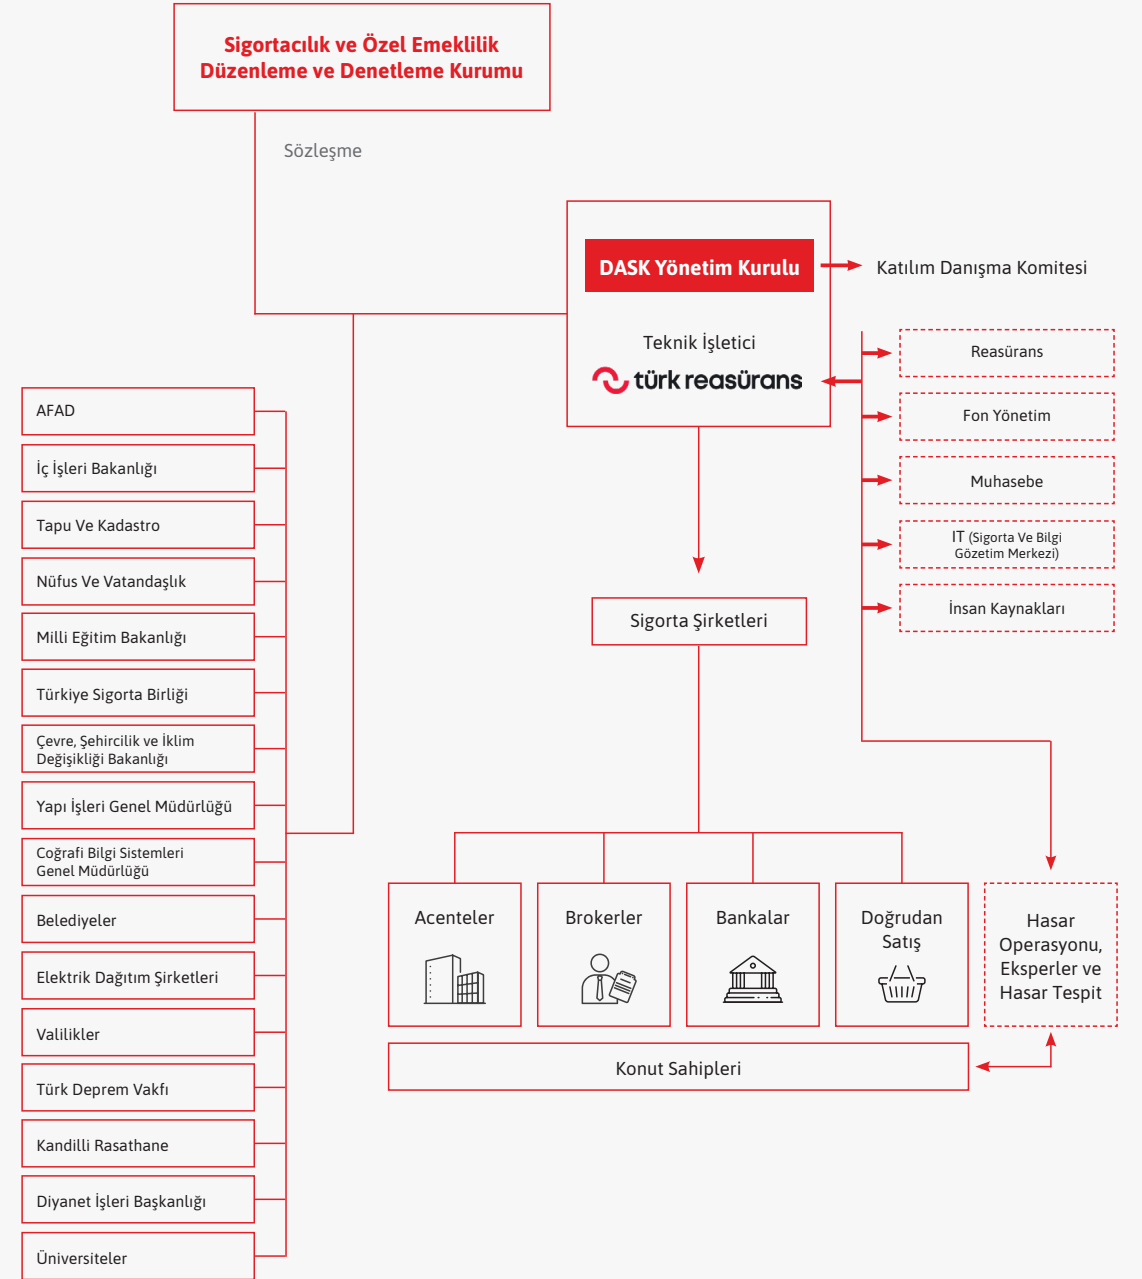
Sigortacılık ve Özel Emeklilik Düzenleme ve Denetleme Kurumu

Sözleşme

DASK Yönetim Kurulu

Katılım Danışma Komitesi

Teknik İşletici

türk reasürans

Reasürans

Fon Yönetim

Muhasebe

IT (Sigorta Ve Bilgi Gözetim Merkezi)

İnsan Kaynakları

Sigorta Şirketleri

AFAD

İç İşleri Bakanlığı

Tapu Ve Kadastro

Nüfus Ve Vatandaşlık

Milli Eğitim Bakanlığı

Türkiye Sigorta Birliği

Çevre, Şehircilik ve İklim Değişikliği Bakanlığı

Yapı İşleri Genel Müdürlüğü

Coğrafi Bilgi Sistemleri Genel Müdürlüğü

Belediyeler

Elektrik Dağıtım Şirketleri

Valilikler

Türk Deprem Vakfı

Kandilli Rasathane

Diyanet İşleri Başkanlığı

Üniversiteler

Acenteler

Brokerler

Bankalar

Doğrudan Satış

Hasar Operasyonu, Eksperler ve Hasar Tespit

Konut Sahipleri